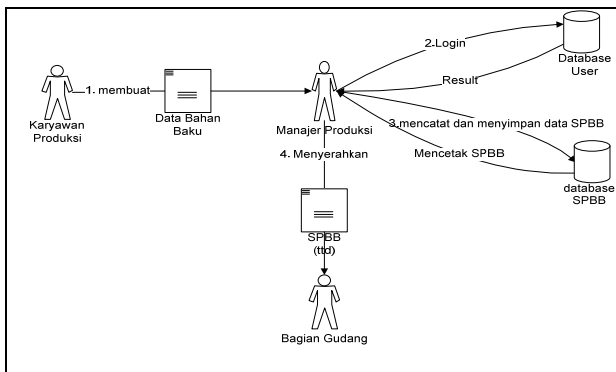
Karyawan Produksi

1. membuat

Data Bahan Baku

Manajer Produksi

2.Login

Result

Database User

3.mencatat dan menyimpan data SPBB

Mencetak SPBB

database SPBB

4. Menyerahkan

SPBB (ttd)

Bagian Gudang